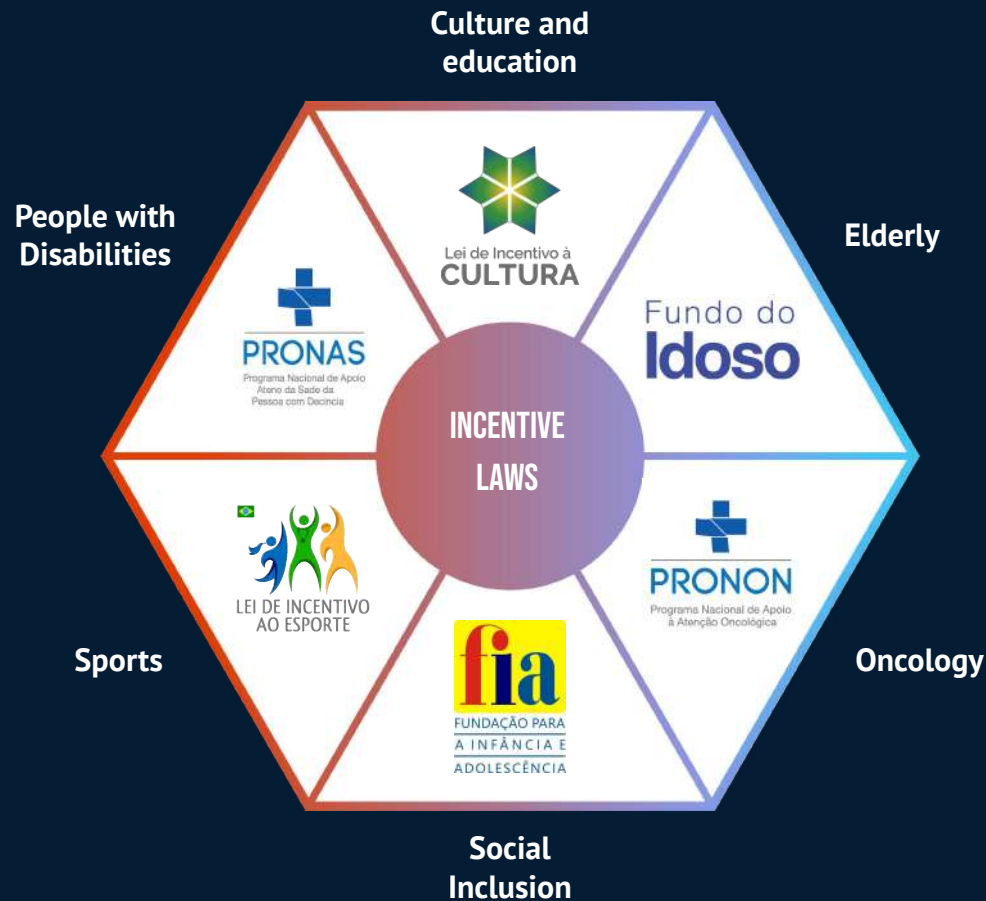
Culture and education

People with Disabilities

Elderly

Lei de Incentivo à CULTURA

PRONAS
Programa Nacional de Apoio Ateno da Sade da Pessoa com Decincia

Fundo do Idoso

INCENTIVE LAWS

LEI DE INCENTIVO AO ESPORTE

PRONON
Programa Nacional de Apoio à Atenção Oncológica

fia
FUNDAÇÃO PARA A INFÂNCIA E ADOLESCÊNCIA

Sports

Oncology

Social Inclusion